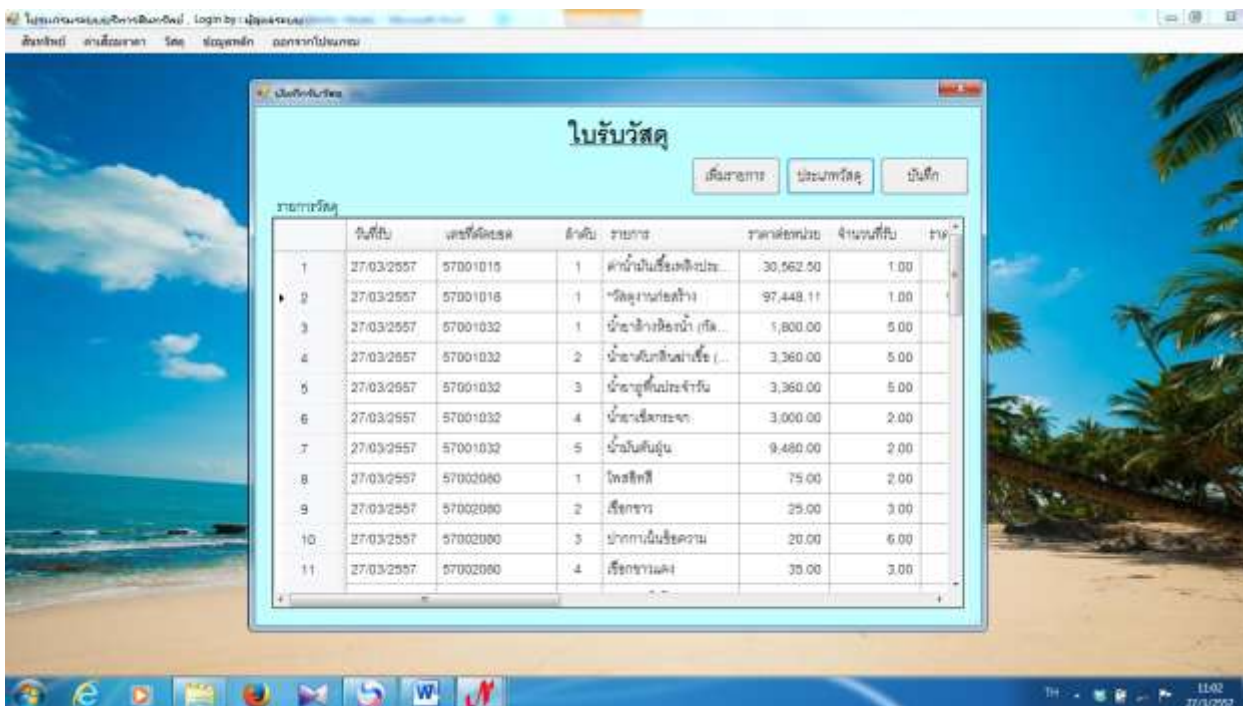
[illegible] Login by : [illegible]

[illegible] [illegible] วัสดุ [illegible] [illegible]

บันทึกรับวัสดุ

ใบรับวัสดุ

เพิ่มรายการ | ประเภทวัสดุ | บันทึก

รายการวัสดุ

| | วันที่รับ | เลขที่จัดซื้อ | ลำดับ | รายการ | ราคาต่อหน่วย | จำนวนที่รับ | ราค |
|---|---|---|---|---|---|---|---|
| 1 | 27/03/2557 | 57001015 | 1 | ค่าน้ำมันเชื้อเพลิงประ... | 30,562.50 | 1.00 | |
| 2 | 27/03/2557 | 57001016 | 1 | *วัสดุงานก่อสร้าง | 97,448.11 | 1.00 | |
| 3 | 27/03/2557 | 57001032 | 1 | น้ำยาล้างห้องน้ำ (เรีด... | 1,800.00 | 5.00 | |
| 4 | 27/03/2557 | 57001032 | 2 | น้ำยาดันกลิ่นฆ่าเชื้อ (... | 3,360.00 | 5.00 | |
| 5 | 27/03/2557 | 57001032 | 3 | น้ำยาถูพื้นประจำวัน | 3,360.00 | 5.00 | |
| 6 | 27/03/2557 | 57001032 | 4 | น้ำยาเช็ดกระจก | 3,000.00 | 2.00 | |
| 7 | 27/03/2557 | 57001032 | 5 | น้ำมันดันฝุ่น | 9,480.00 | 2.00 | |
| 8 | 27/03/2557 | 57002080 | 1 | โพสอิท | 75.00 | 2.00 | |
| 9 | 27/03/2557 | 57002080 | 2 | เชือกขาว | 25.00 | 3.00 | |
| 10 | 27/03/2557 | 57002080 | 3 | ปากกาเน้นข้อความ | 20.00 | 6.00 | |
| 11 | 27/03/2557 | 57002080 | 4 | เชือกขาวแดง | 35.00 | 3.00 | |

TH 11:02 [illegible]